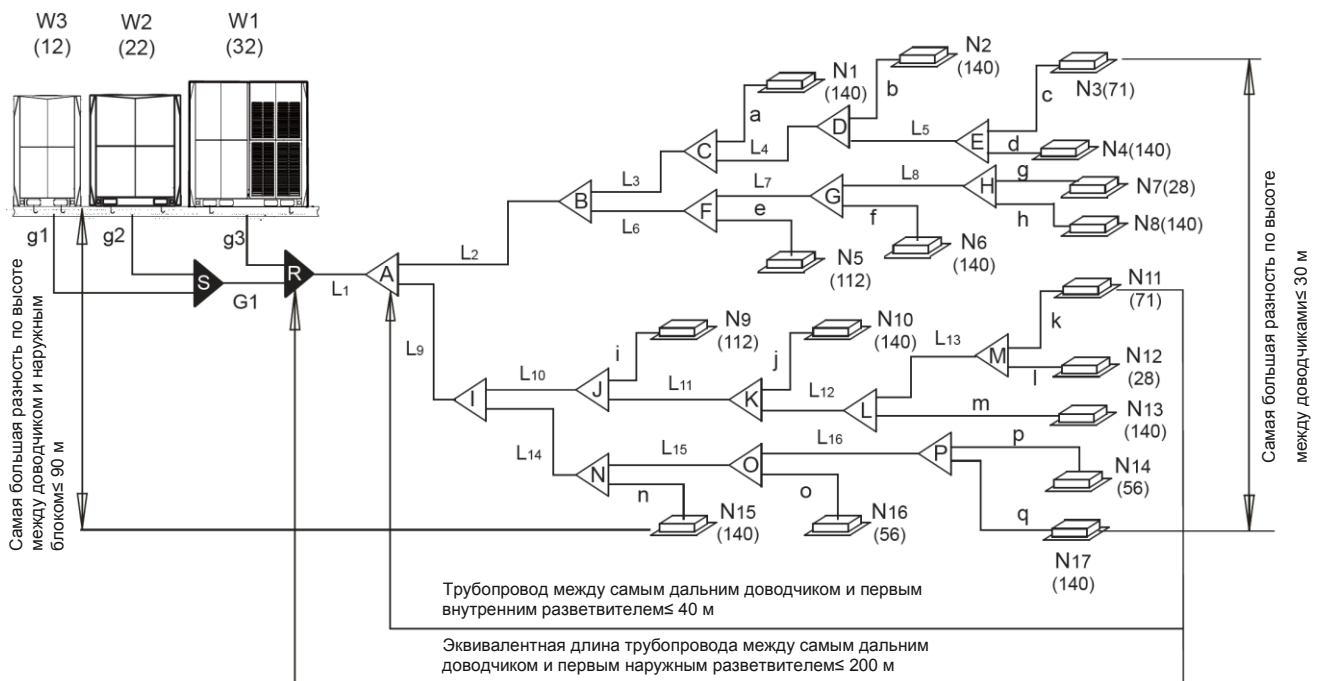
W3
(12)

W2
(22)

W1
(32)

g1 g2 g3

S G1 R L1 A

L2 B L3 C a N1 (140) L4 D b N2 (140) L5 E c N3(71) d N4(140)

L6 F e N5 (112) L7 G f N6 (140) L8 H g N7(28) h N8(140)

L9 I L10 J i N9 (112) L11 K j N10 (140) L12 L L13 M k N11 (71) l N12 (28) m N13 (140)

L14 N n N15 (140) L15 O o N16 (56) L16 P p N14 (56) q N17 (140)

Самая большая разность по высоте между доводчиком и наружным блоком≤ 90 м

Самая большая разность по высоте между доводчиками≤ 30 м

Трубопровод между самым дальним доводчиком и первым внутренним разветвителем≤ 40 м

Эквивалентная длина трубопровода между самым дальним доводчиком и первым наружным разветвителем≤ 200 м